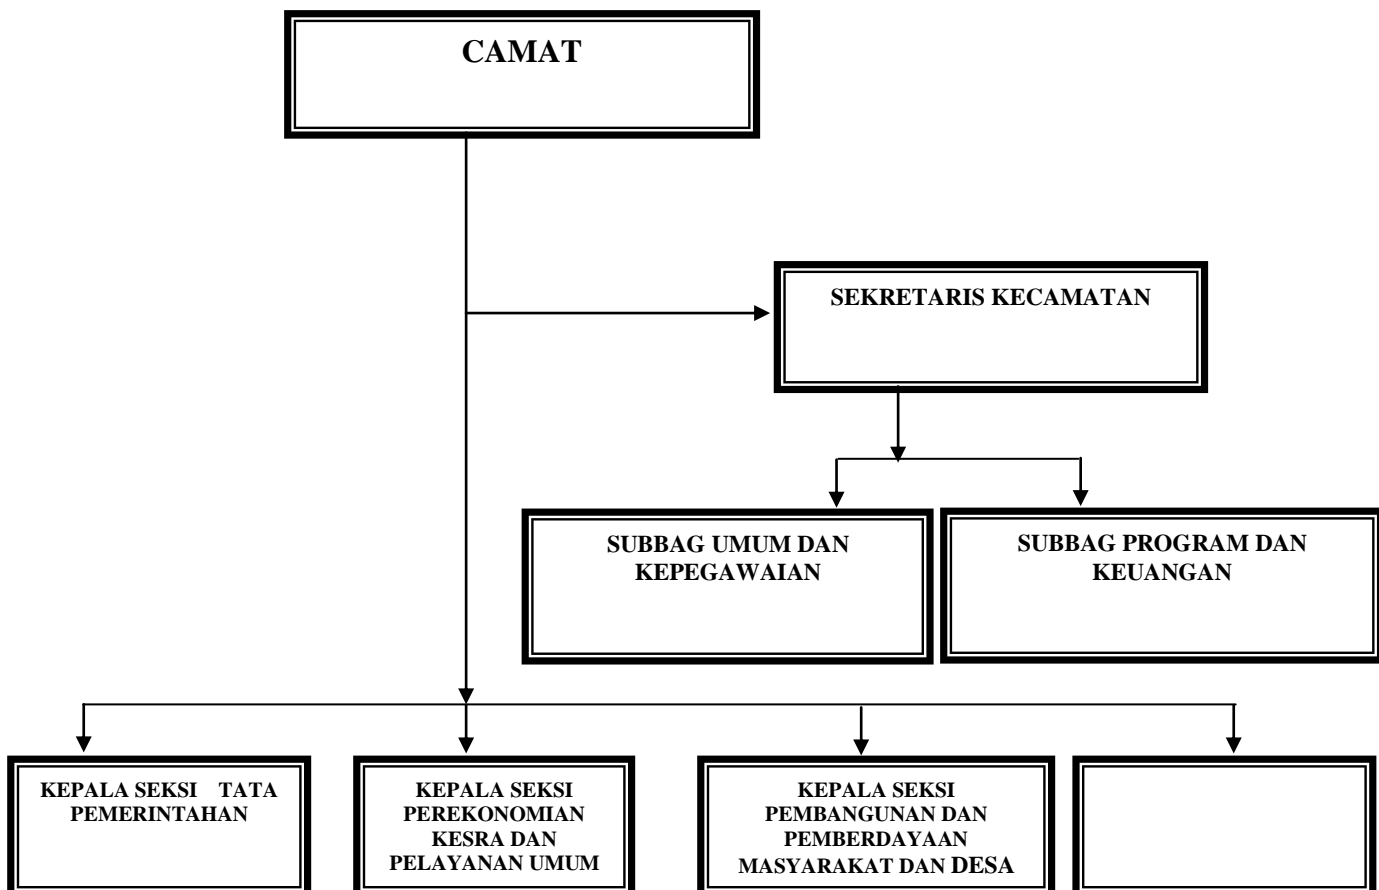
CAMAT

SEKRETARIS KECAMATAN

SUBBAG UMUM DAN KEPEGAWAIAN

SUBBAG PROGRAM DAN KEUANGAN

KEPALA SEKSI TATA PEMERINTAHAN

KEPALA SEKSI PEREKONOMIAN KESRA DAN PELAYANAN UMUM

KEPALA SEKSI PEMBANGUNAN DAN PEMBERDAYAAN MASYARAKAT DAN DESA